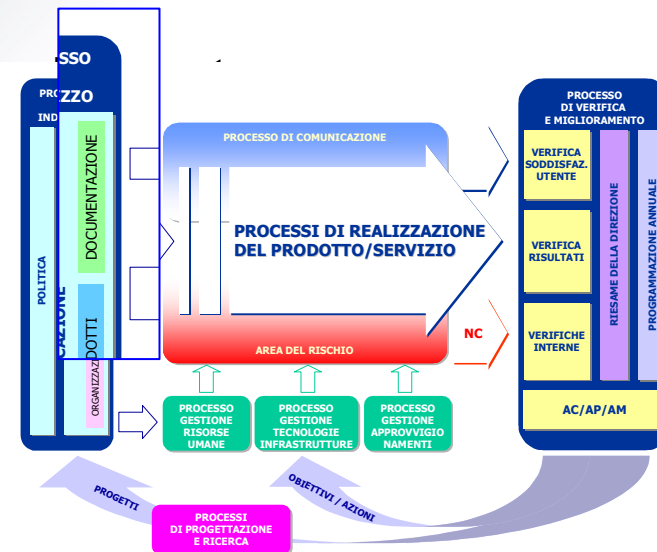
SSO
PROC
ZZO
IND
POLITICA
CAZIONE
DOCUMENTAZIONE
DOTTI
ORGANIZZAZ

PROCESSO DI COMUNICAZIONE
PROCESSI DI REALIZZAZIONE DEL PRODOTTO/SERVIZIO
AREA DEL RISCHIO
NC

PROCESSO GESTIONE RISORSE UMANE
PROCESSO GESTIONE TECNOLOGIE INFRASTRUTTURE
PROCESSO GESTIONE APPROVVIGIONAMENTI

PROCESSO DI VERIFICA E MIGLIORAMENTO
VERIFICA SODDISFAZ. UTENTE
VERIFICA RISULTATI
VERIFICHE INTERNE
RIESAME DELLA DIREZIONE
PROGRAMMAZIONE ANNUALE
AC/AP/AM

PROGETTI
OBIETTIVI / AZIONI
PROCESSI DI PROGETTAZIONE E RICERCA